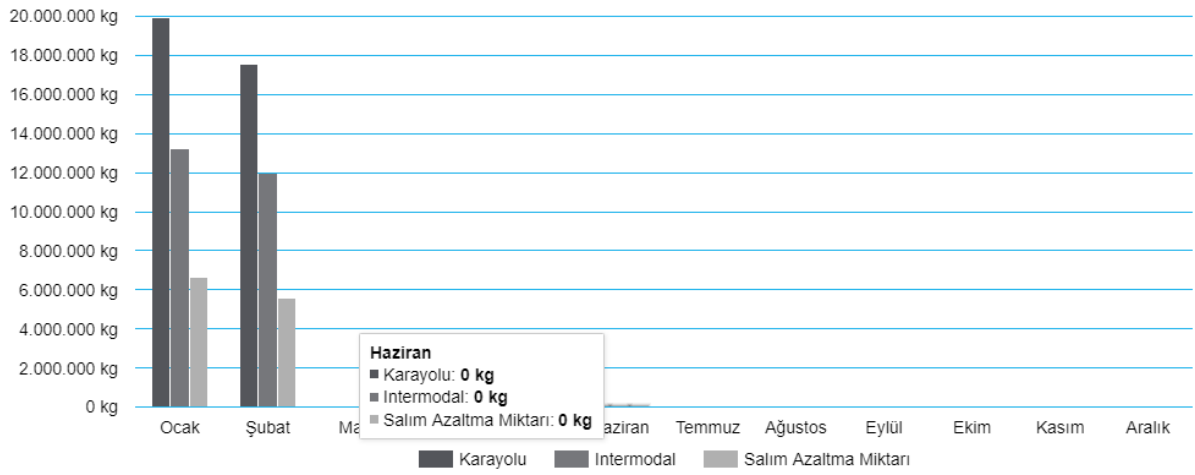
20.000.000 kg
18.000.000 kg
16.000.000 kg
14.000.000 kg
12.000.000 kg
10.000.000 kg
8.000.000 kg
6.000.000 kg
4.000.000 kg
2.000.000 kg
0 kg

Haziran
Karayolu: **0 kg**
Intermodal: **0 kg**
Salım Azaltma Miktarı: **0 kg**

Ocak Şubat Ma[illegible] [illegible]aziran Temmuz Ağustos Eylül Ekim Kasım Aralık

Karayolu Intermodal Salım Azaltma Miktarı